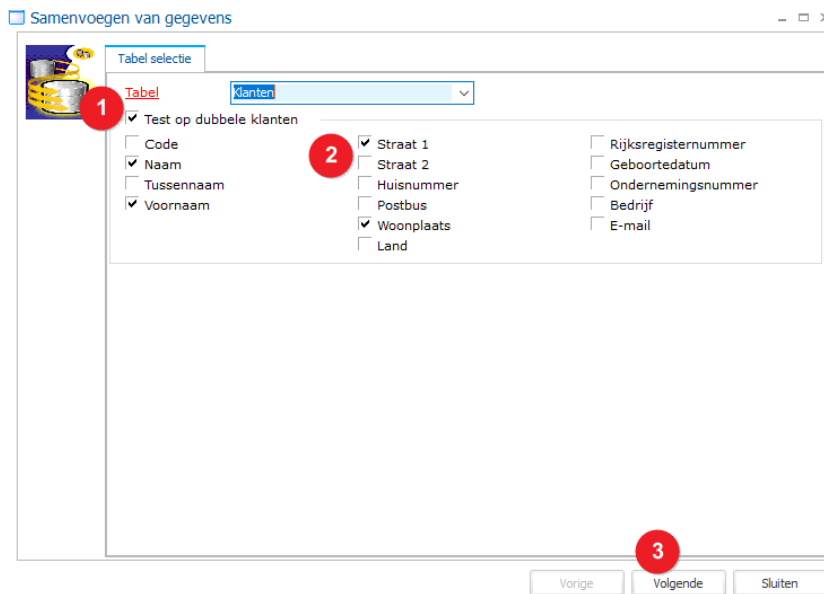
Samenvoegen van gegevens

Tabel selectie

Tabel Klanten

1

Test op dubbele klanten

Code
Naam
Tussennaam
Voornaam

2

Straat 1
Straat 2
Huisnummer
Postbus
Woonplaats
Land

Rijksregisternummer
Geboortedatum
Ondernemingsnummer
Bedrijf
E-mail

3

Vorige
Volgende
Sluiten